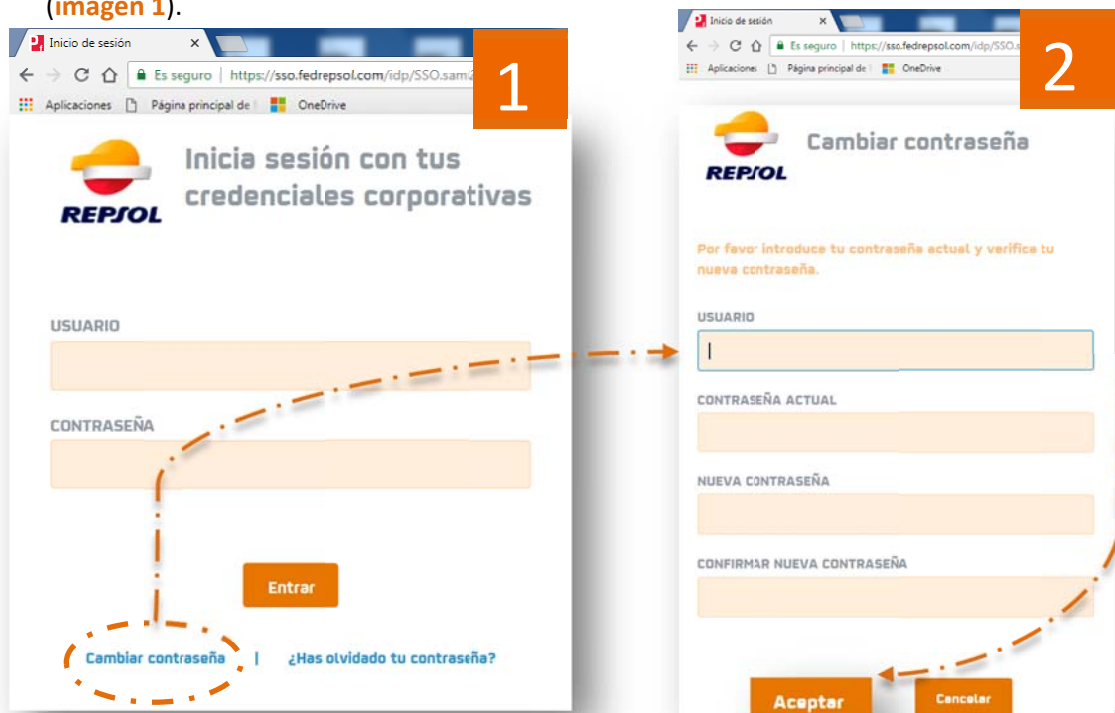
(imagen 1).

Inicio de sesión
Es seguro | https://sso.fedrepsol.com/idp/SSO.sam
Aplicaciones Página principal de OneDrive

1

REPSOL
Inicia sesión con tus credenciales corporativas

USUARIO

CONTRASEÑA

Entrar

Cambiar contraseña | ¿Has olvidado tu contraseña?

Inicio de sesión
Es seguro | https://sso.fedrepsol.com/idp/SSO.s
Aplicaciones Página principal de OneDrive

2

REPSOL
Cambiar contraseña

Por favor introduce tu contraseña actual y verifica tu nueva contraseña.

USUARIO

CONTRASEÑA ACTUAL

NUEVA CONTRASEÑA

CONFIRMAR NUEVA CONTRASEÑA

Aceptar
Cancelar